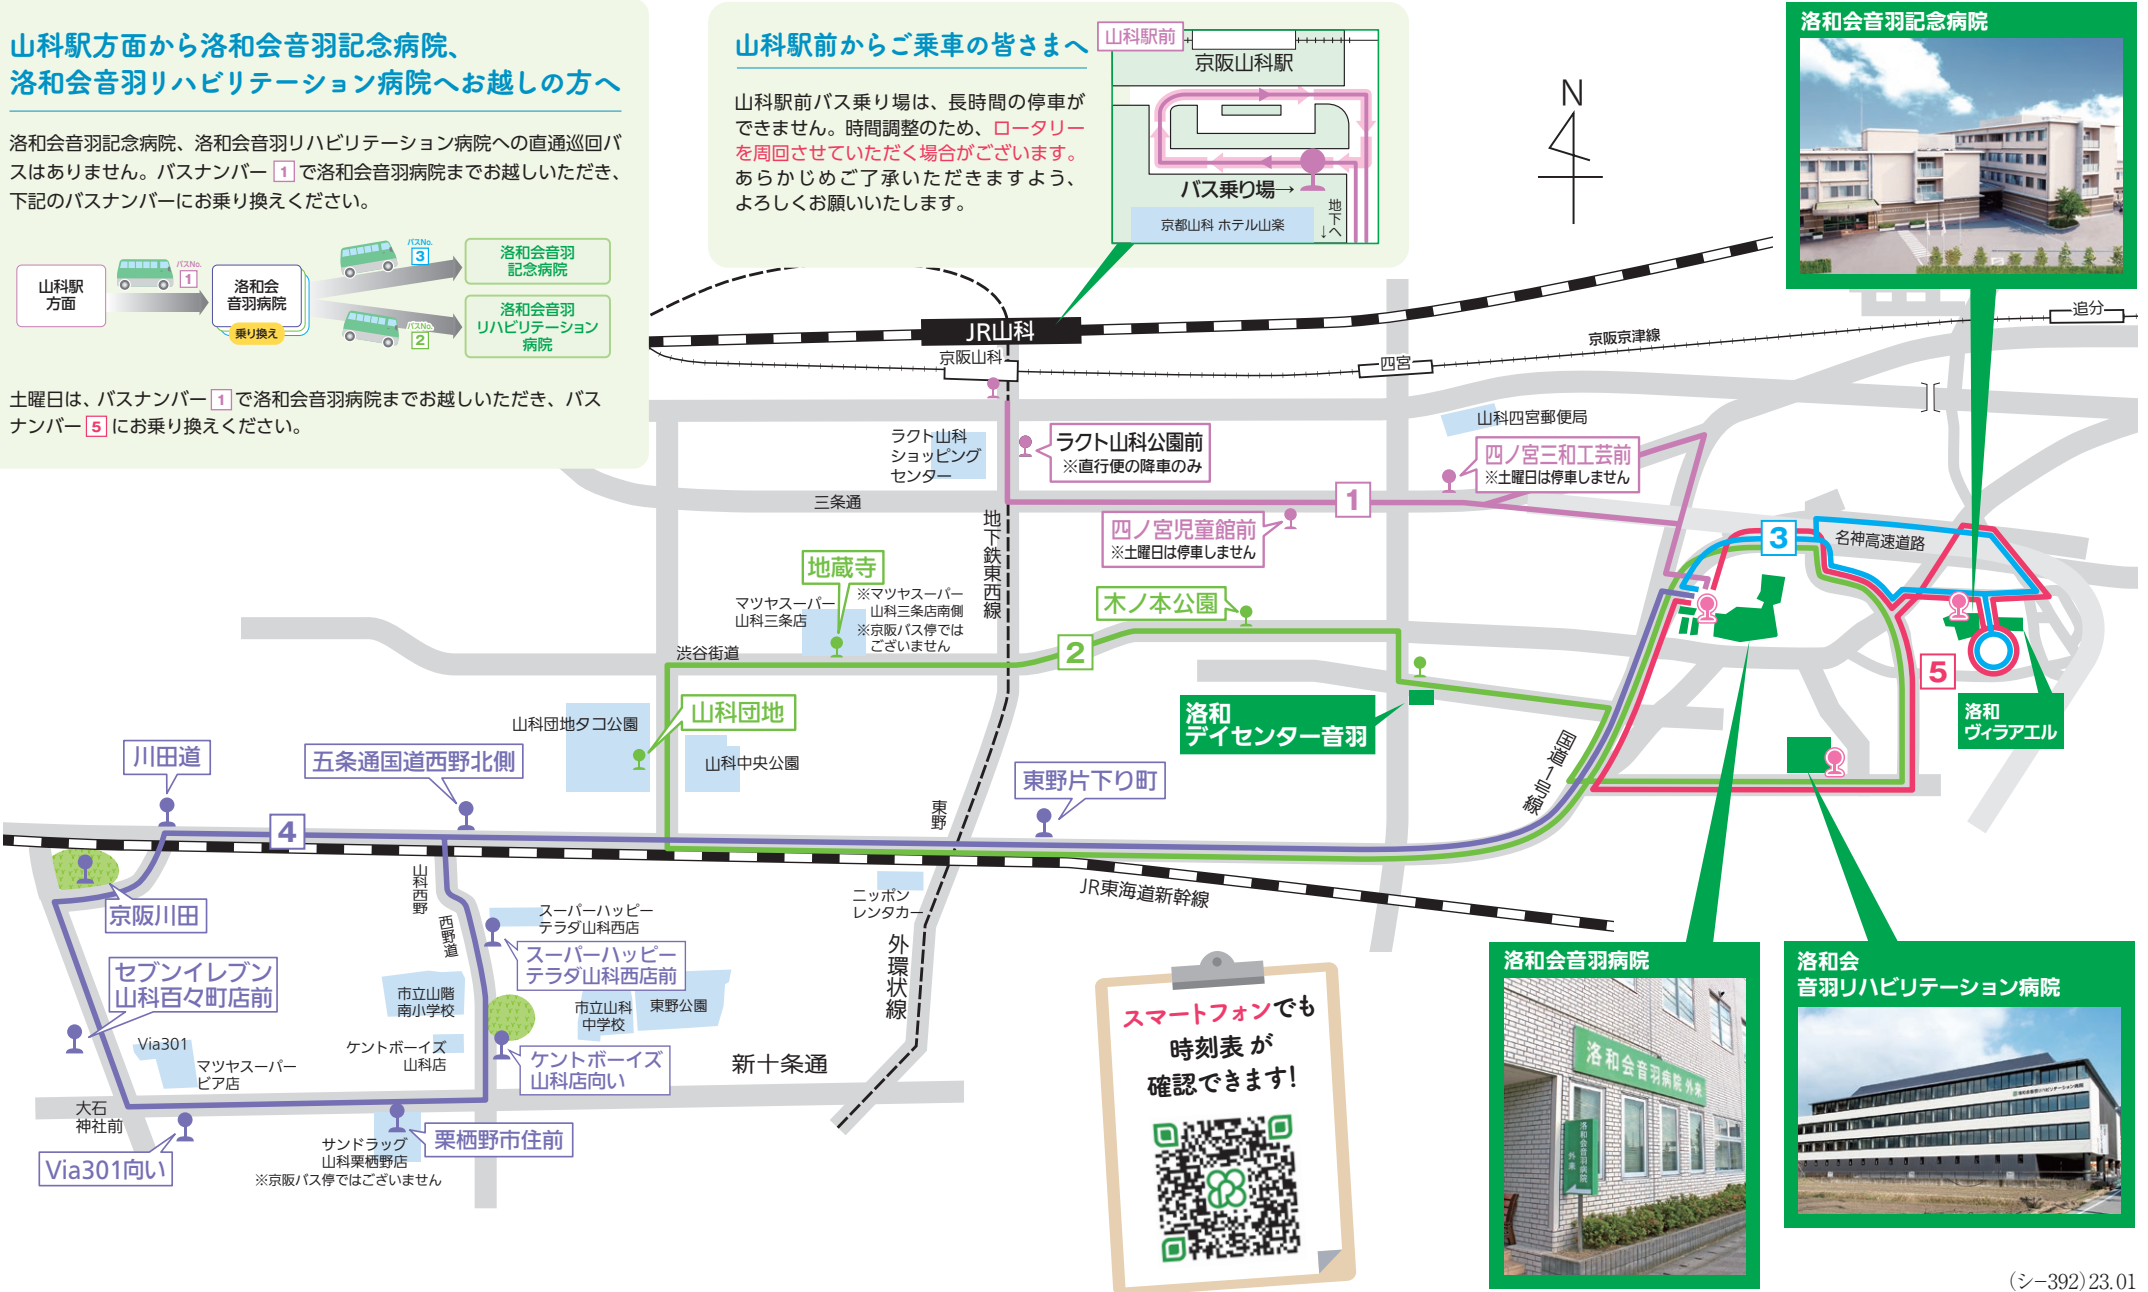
山科駅方面から洛和会音羽記念病院、
洛和会音羽リハビリテーション病院へお越しの方へ

洛和会音羽記念病院、洛和会音羽リハビリテーション病院への直通巡回バスはありません。バスナンバー 1 で洛和会音羽病院までお越しいただき、下記のバスナンバーにお乗り換えください。

山科駅方面
バスNo. 1
洛和会音羽病院
乗り換え
バスNo. 3
洛和会音羽記念病院
バスNo. 2
洛和会音羽リハビリテーション病院

土曜日は、バスナンバー 1 で洛和会音羽病院までお越しいただき、バスナンバー 5 にお乗り換えください。

山科駅前からご乗車の皆さまへ

山科駅前バス乗り場は、長時間の停車ができません。時間調整のため、ロータリーを周回させていただく場合がございます。あらかじめご了承いただきますよう、よろしくお願いいたします。

山科駅前
京阪山科駅
バス乗り場→
京都山科 ホテル山楽
地下へ

N

洛和会音羽記念病院

追分
京阪京津線
四宮
JR山科
京阪山科
ラクト山科ショッピングセンター
ラクト山科公園前
※直行便の降車のみ
山科四宮郵便局
四ノ宮三和工芸前
※土曜日は停車しません
三条通
1
四ノ宮児童館前
※土曜日は停車しません
地下鉄東西線
3
名神高速道路
地蔵寺
マツヤスーパー山科三条店
※マツヤスーパー山科三条店南側
※京阪バス停ではございません
木ノ本公園
渋谷街道
2
5
洛和ヴィラアエル
洛和デイセンター音羽
山科団地
山科団地タコ公園
山科中央公園
国道1号線
川田道
五条通国道西野北側
東野片下り町
東野
4
京阪川田
山科西野
西野道
スーパーハッピーテラダ山科西店
スーパーハッピーテラダ山科西店前
JR東海道新幹線
ニッポンレンタカー
外環状線
セブンイレブン山科百々町店前
市立山階南小学校
市立山科中学校
東野公園
Via301
マツヤスーパーピア店
ケントボーイズ山科店
ケントボーイズ山科店向い
新十条通
大石神社前
Via301向い
サンドラッグ山科栗栖野店
※京阪バス停ではございません
栗栖野市住前

スマートフォンでも時刻表が確認できます!

洛和会音羽病院
洛和会音羽病院 外来
洛和会音羽リハビリテーション病院

(シー392)23.01